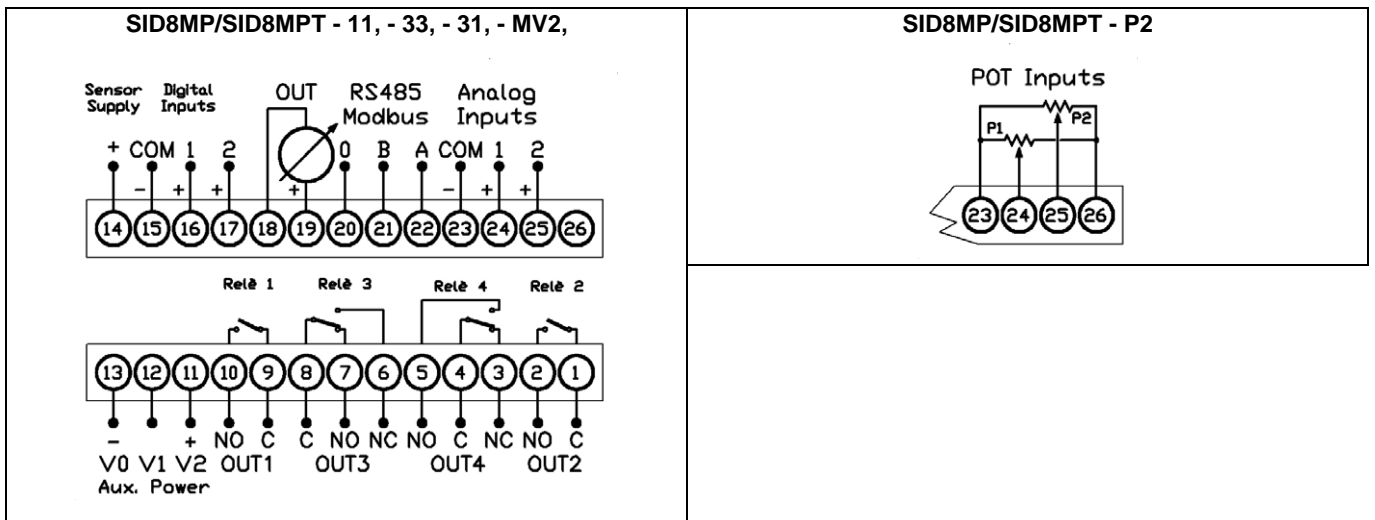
| SID8MP/SID8MPT - 11, - 33, - 31, - MV2, | SID8MP/SID8MPT - P2 |
|---|---|
| Sensor Supply Digital Inputs OUT RS485 Modbus Analog Inputs + COM 1 2 0 B A COM 1 2 − + + + − + + 14 15 16 17 18 19 20 21 22 23 24 25 26 Relè 1 Relè 3 Relè 4 Relè 2 13 12 11 10 9 8 7 6 5 4 3 2 1 − + NO C C NO NC NO C NC NO C V0 V1 V2 OUT1 OUT3 OUT4 OUT2 Aux. Power | POT Inputs P1 P2 23 24 25 26 |